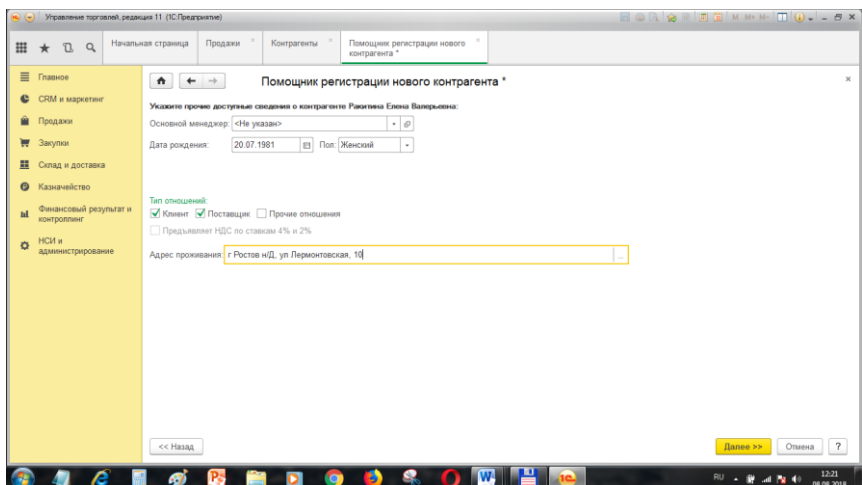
Управление торговлей, редакция 11 (1С:Предприятие)

M M+ M-

Начальная страница
Продажи
Контрагенты
Помощник регистрации нового контрагента *

Главное
CRM и маркетинг
Продажи
Закупки
Склад и доставка
Казначейство
Финансовый результат и контроллинг
НСИ и администрирование

Помощник регистрации нового контрагента *

Укажите прочие доступные сведения о контрагенте Ракитина Елена Валерьевна:

Основной менеджер: <Не указан>

Дата рождения: 20.07.1981 Пол: Женский

Тип отношений:
Клиент Поставщик Прочие отношения
Предъявляет НДС по ставкам 4% и 2%

Адрес проживания: г Ростов н/Д, ул Лермонтовская, 10

<< Назад

Далее >> Отмена ?

RU
12:21
08.08.2018